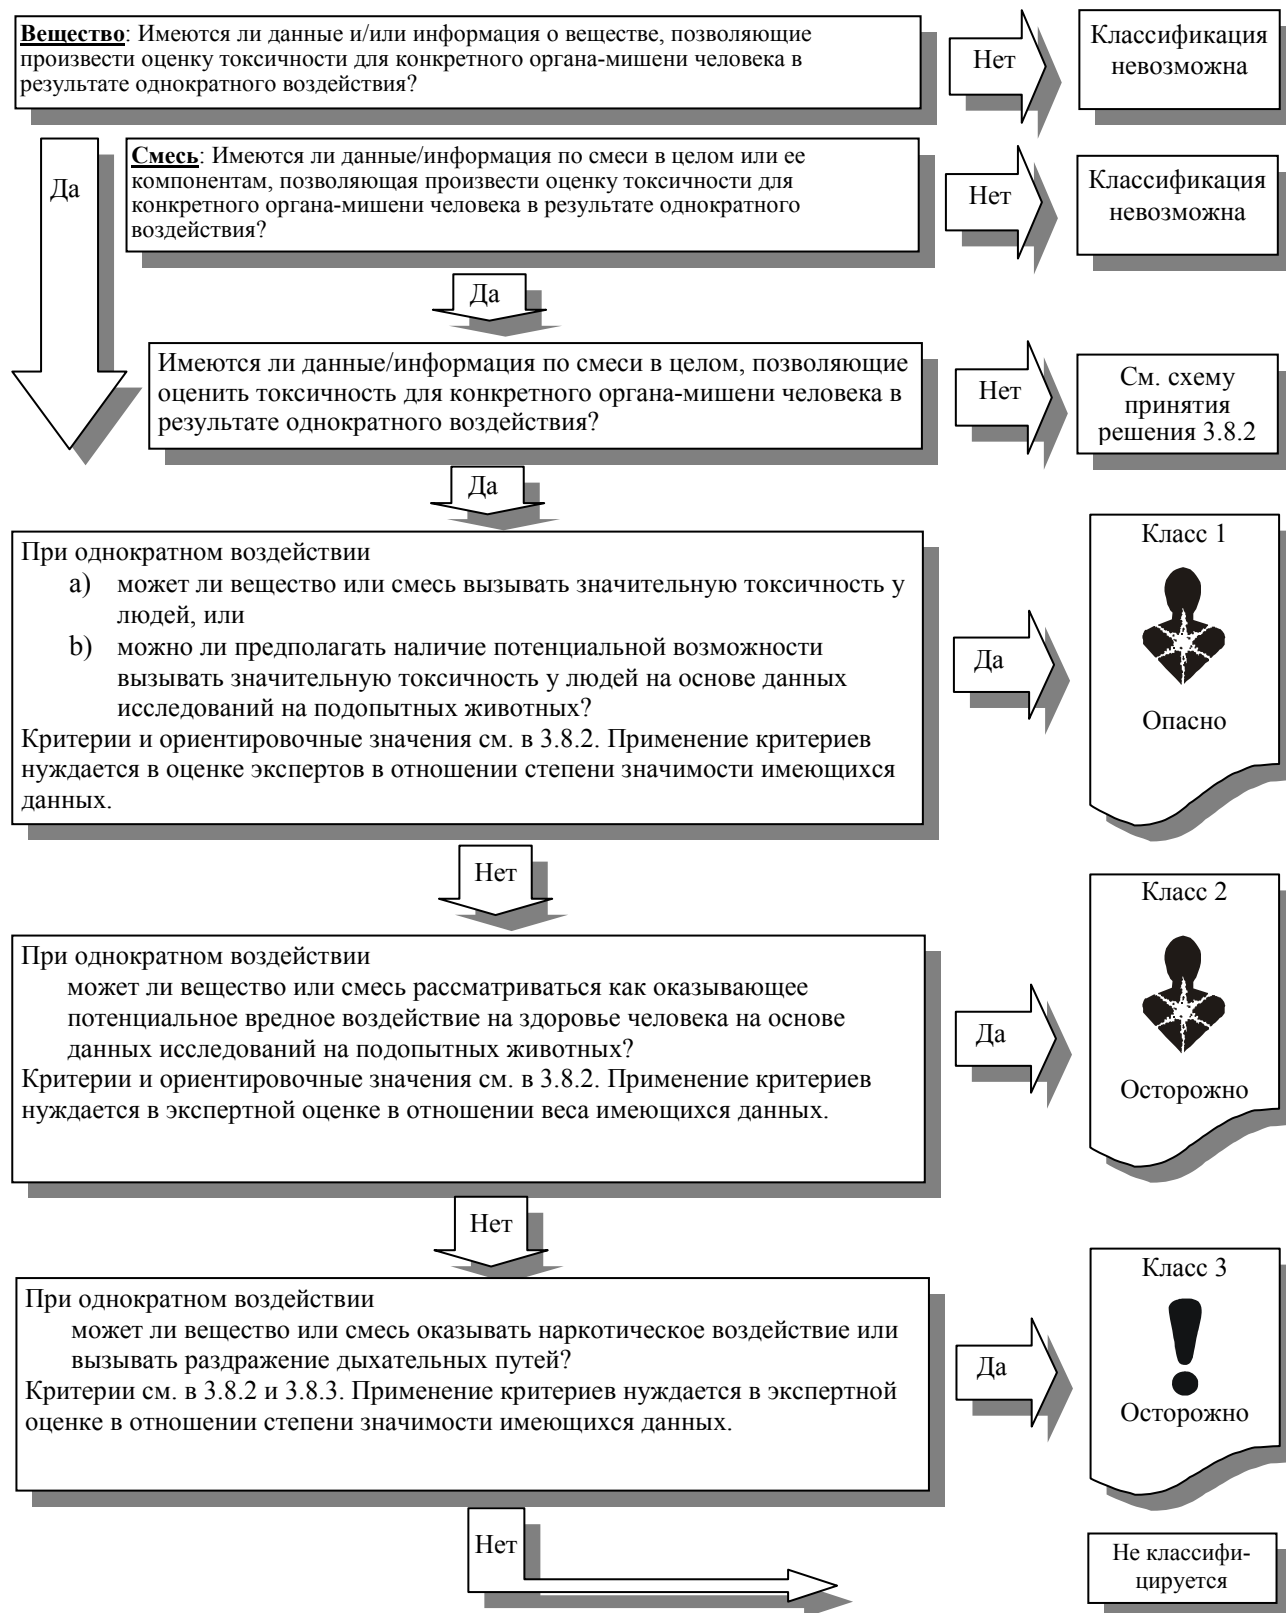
**Вещество**: Имеются ли данные и/или информация о веществе, позволяющие произвести оценку токсичности для конкретного органа-мишени человека в результате однократного воздействия?

Нет

Классификация невозможна

Да

**Смесь**: Имеются ли данные/информация по смеси в целом или ее компонентам, позволяющая произвести оценку токсичности для конкретного органа-мишени человека в результате однократного воздействия?

Нет

Классификация невозможна

Да

Имеются ли данные/информация по смеси в целом, позволяющие оценить токсичность для конкретного органа-мишени человека в результате однократного воздействия?

Нет

См. схему принятия решения 3.8.2

Да

При однократном воздействии
a) может ли вещество или смесь вызывать значительную токсичность у людей, или
b) можно ли предполагать наличие потенциальной возможности вызывать значительную токсичность у людей на основе данных исследований на подопытных животных?
Критерии и ориентировочные значения см. в 3.8.2. Применение критериев нуждается в оценке экспертов в отношении степени значимости имеющихся данных.

Да

Класс 1

Опасно

Нет

При однократном воздействии
может ли вещество или смесь рассматриваться как оказывающее потенциальное вредное воздействие на здоровье человека на основе данных исследований на подопытных животных?
Критерии и ориентировочные значения см. в 3.8.2. Применение критериев нуждается в экспертной оценке в отношении веса имеющихся данных.

Да

Класс 2

Осторожно

Нет

При однократном воздействии
может ли вещество или смесь оказывать наркотическое воздействие или вызывать раздражение дыхательных путей?
Критерии см. в 3.8.2 и 3.8.3. Применение критериев нуждается в экспертной оценке в отношении степени значимости имеющихся данных.

Да

Класс 3

Осторожно

Нет

Не классифицируется